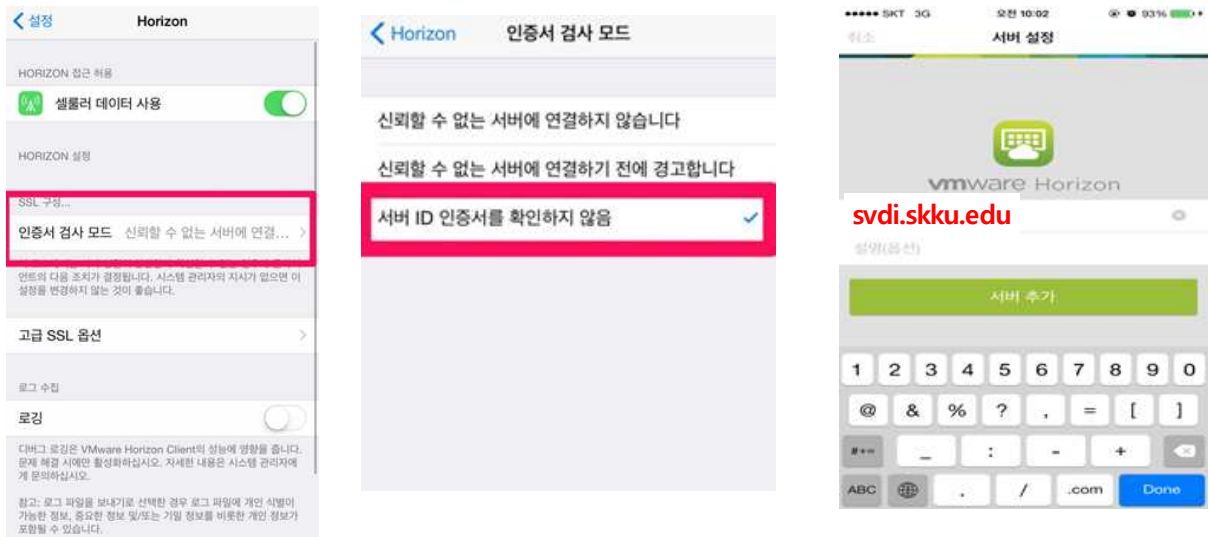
< 설정 Horizon

HORIZON 접근 허용

셀룰러 데이터 사용

HORIZON 설정

SSL 구성...

인증서 검사 모드 신뢰할 수 없는 서버에 연결... >

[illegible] 언트의 다음 조치가 결정됩니다. 시스템 관리자의 지시가 없으면 이 설정을 변경하지 않는 것이 좋습니다.

고급 SSL 옵션 >

로그 수집

로깅

디버그 로깅은 VMware Horizon Client의 성능에 영향을 줍니다. 문제 해결 시에만 활성화하십시오. 자세한 내용은 시스템 관리자에게 문의하십시오.

참고: 로그 파일을 보내기로 선택한 경우 로그 파일에 개인 식별이 가능한 정보, 중요한 정보 및/또는 기밀 정보를 비롯한 개인 정보가 포함될 수 있습니다.

< Horizon 인증서 검사 모드

신뢰할 수 없는 서버에 연결하지 않습니다

신뢰할 수 없는 서버에 연결하기 전에 경고합니다

서버 ID 인증서를 확인하지 않음 ✓

••••• SKT 3G 오전 10:02 93%

취소 서버 설정

vmware Horizon

svdi.skku.edu

설명(옵션)

서버 추가

1 2 3 4 5 6 7 8 9 0

@ & % ? , = [ ]

#+= _ : - +

ABC . / .com Done